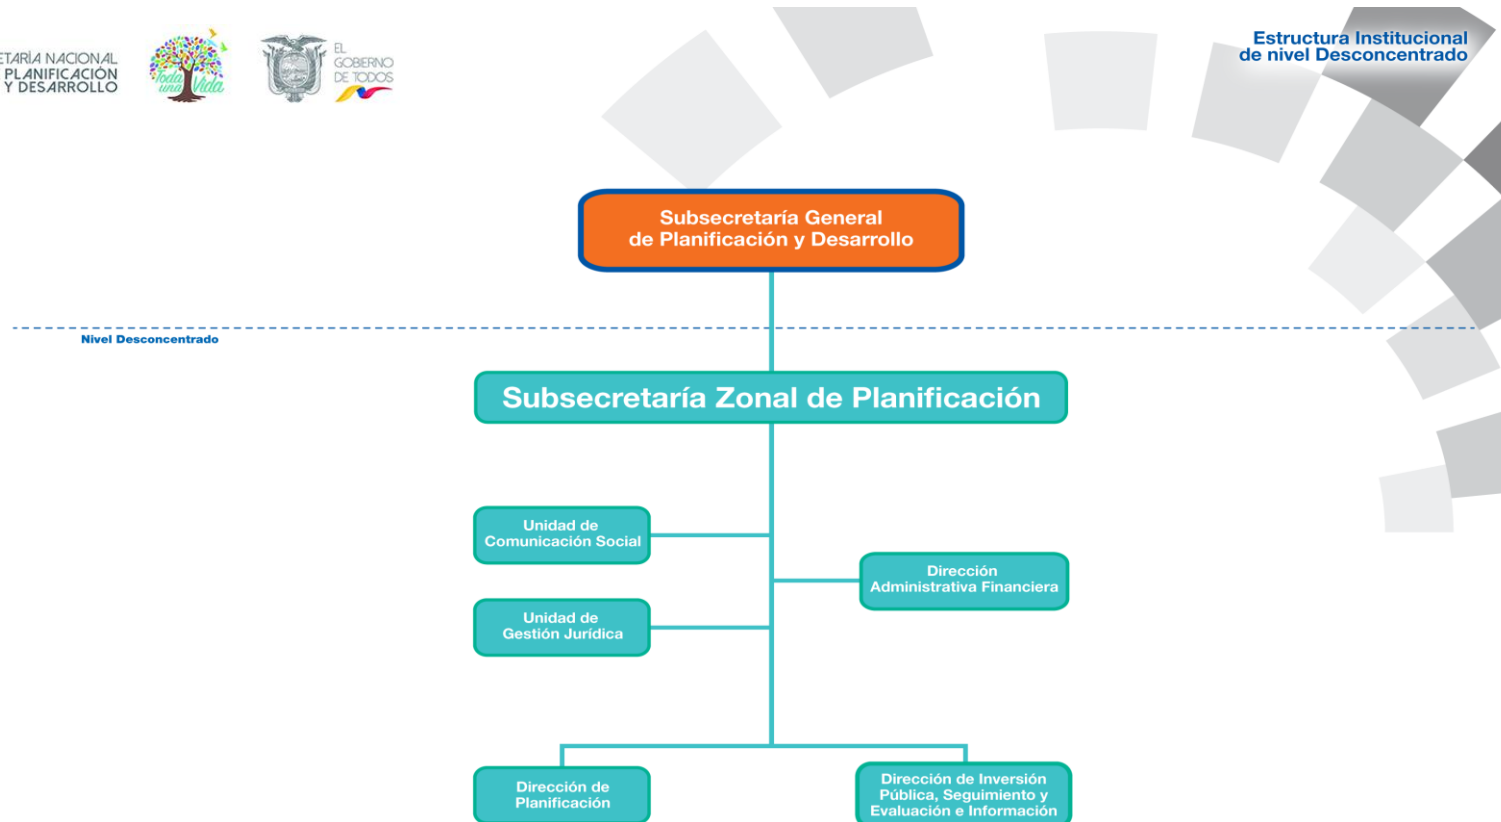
ETARÍA NACIONAL PLANIFICACIÓN Y DESARROLLO

Toda una Vida

EL GOBIERNO DE TODOS

Estructura Institucional de nivel Desconcentrado

Subsecretaría General de Planificación y Desarrollo

Nivel Desconcentrado

Subsecretaría Zonal de Planificación

Unidad de Comunicación Social

Dirección Administrativa Financiera

Unidad de Gestión Jurídica

Dirección de Planificación

Dirección de Inversión Pública, Seguimiento y Evaluación e Información